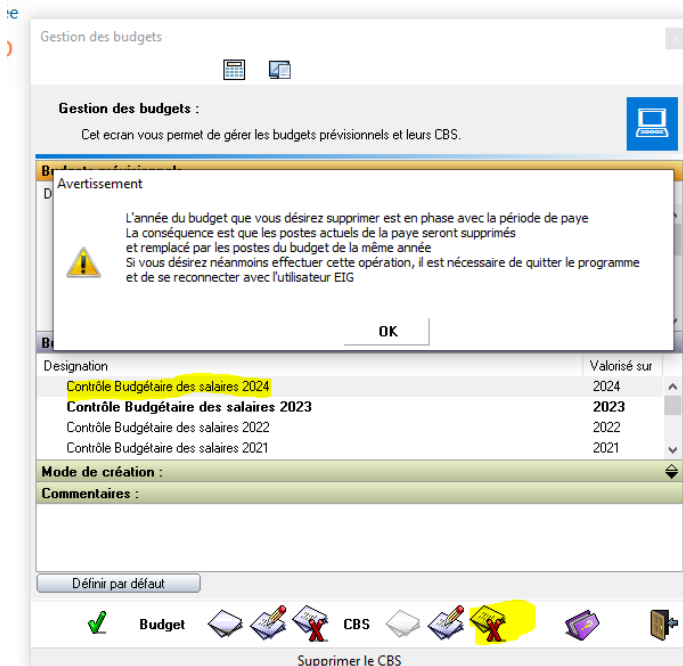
Gestion des budgets

Gestion des budgets :

Cet ecran vous permet de gérer les budgets prévisionnels et leurs CBS.

Avertissement

L'année du budget que vous désirez supprimer est en phase avec la période de paye
La conséquence est que les postes actuels de la paye seront supprimés
et remplacé par les postes du budget de la même année
Si vous désirez néanmoins effectuer cette opération, il est nécessaire de quitter le programme
et de se reconnecter avec l'utilisateur EIG

OK

| Designation | Valorisé sur |
|---|---|
| Contrôle Budgétaire des salaires 2024 | 2024 |
| Contrôle Budgétaire des salaires 2023 | 2023 |
| Contrôle Budgétaire des salaires 2022 | 2022 |
| Contrôle Budgétaire des salaires 2021 | 2021 |

Mode de création :

Commentaires :

Définir par défaut

Budget

CBS

Supprimer le CBS